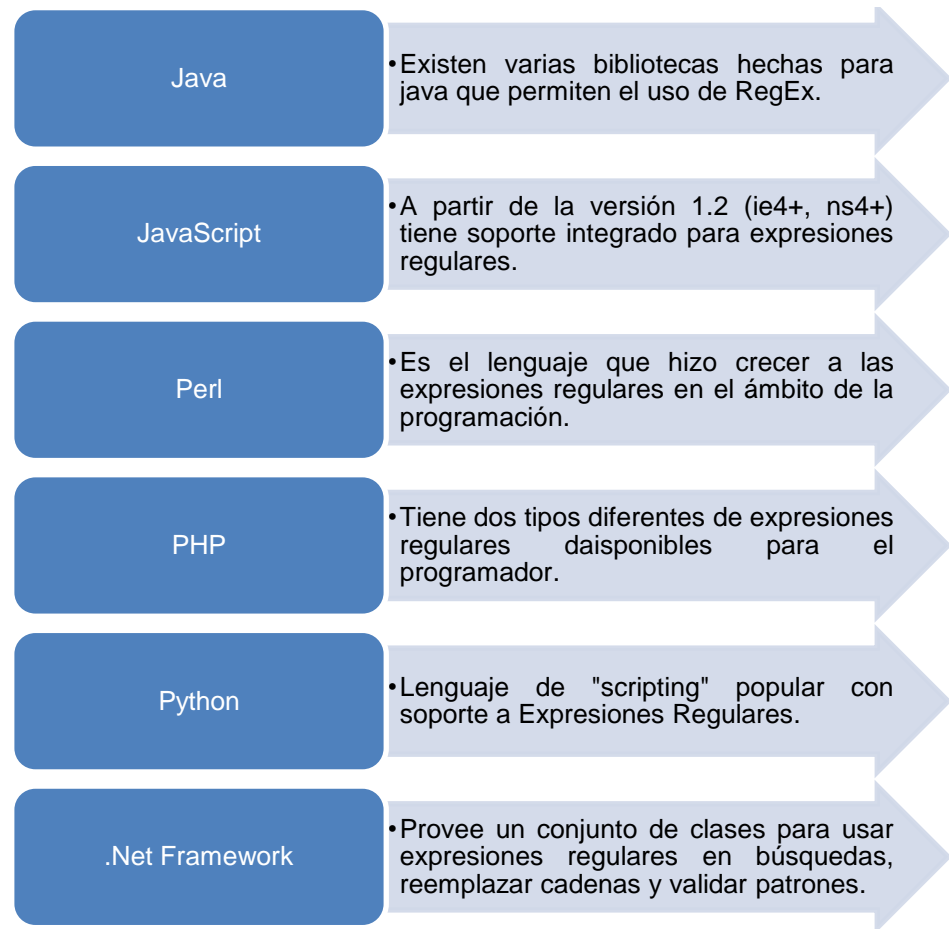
Java

•Existen varias bibliotecas hechas para java que permiten el uso de RegEx.

JavaScript

•A partir de la versión 1.2 (ie4+, ns4+) tiene soporte integrado para expresiones regulares.

Perl

•Es el lenguaje que hizo crecer a las expresiones regulares en el ámbito de la programación.

PHP

•Tiene dos tipos diferentes de expresiones regulares daisponibles para el programador.

Python

•Lenguaje de "scripting" popular con soporte a Expresiones Regulares.

.Net Framework

•Provee un conjunto de clases para usar expresiones regulares en búsquedas, reemplazar cadenas y validar patrones.